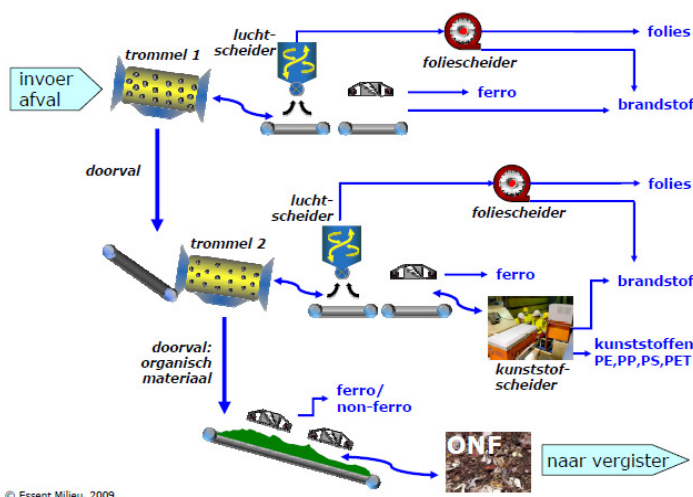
invoer afval

trommel 1

lucht-scheider

foliescheider

folies

ferro

brandstof

doorval

trommel 2

lucht-scheider

foliescheider

folies

ferro

brandstof

kunststof-scheider

kunststoffen PE,PP,PS,PET

doorval: organisch materiaal

ferro/ non-ferro

ONF

naar vergister

© Essent Milieu, 2009